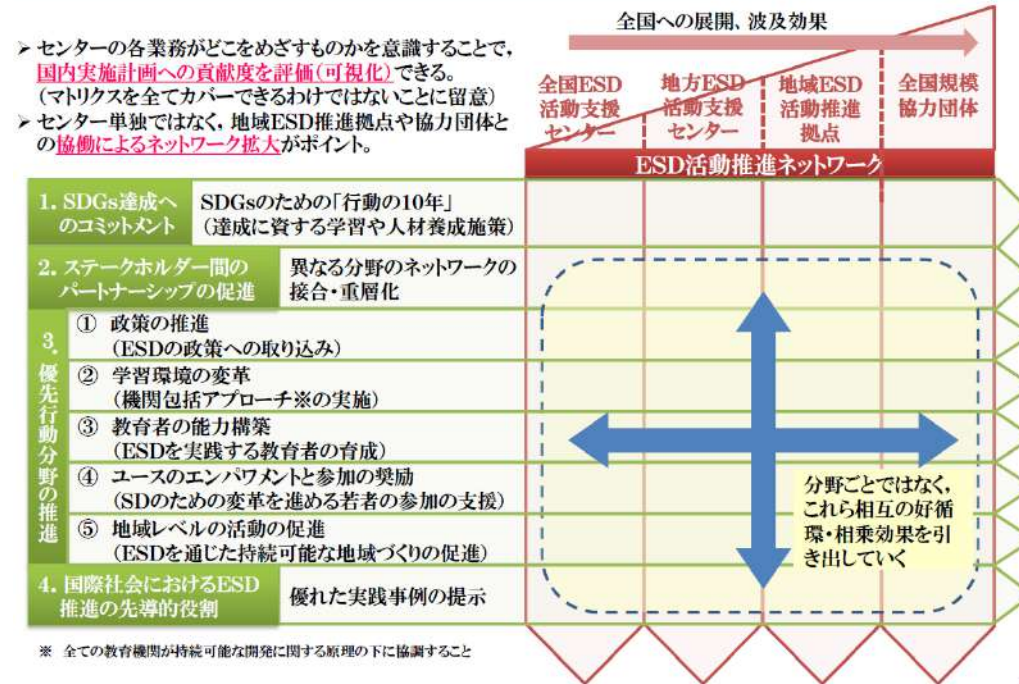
➢ センターの各業務がどこをめざすものかを意識することで，国内実施計画への貢献度を評価（可視化）できる。
（マトリクスを全てカバーできるわけではないことに留意）
➢ センター単独ではなく，地域ESD推進拠点や協力団体との協働によるネットワーク拡大がポイント。

全国への展開、波及効果

| 全国ESD活動支援センター | 地方ESD活動支援センター | 地域ESD活動推進拠点 | 全国規模協力団体 |
|---|---|---|---|

ESD活動推進ネットワーク

1. SDGs達成へのコミットメント　SDGsのための「行動の10年」（達成に資する学習や人材養成施策）

2. ステークホルダー間のパートナーシップの促進　異なる分野のネットワークの接合・重層化

3. 優先行動分野の推進
① 政策の推進（ESDの政策への取り込み）
② 学習環境の変革（機関包括アプローチ※の実施）
③ 教育者の能力構築（ESDを実践する教育者の育成）
④ ユースのエンパワメントと参加の奨励（SDのための変革を進める若者の参加の支援）
⑤ 地域レベルの活動の促進（ESDを通じた持続可能な地域づくりの促進）

4. 国際社会におけるESD推進の先導的役割　優れた実践事例の提示

分野ごとではなく，これら相互の好循環・相乗効果を引き出していく

※ 全ての教育機関が持続可能な開発に関する原理の下に協調すること